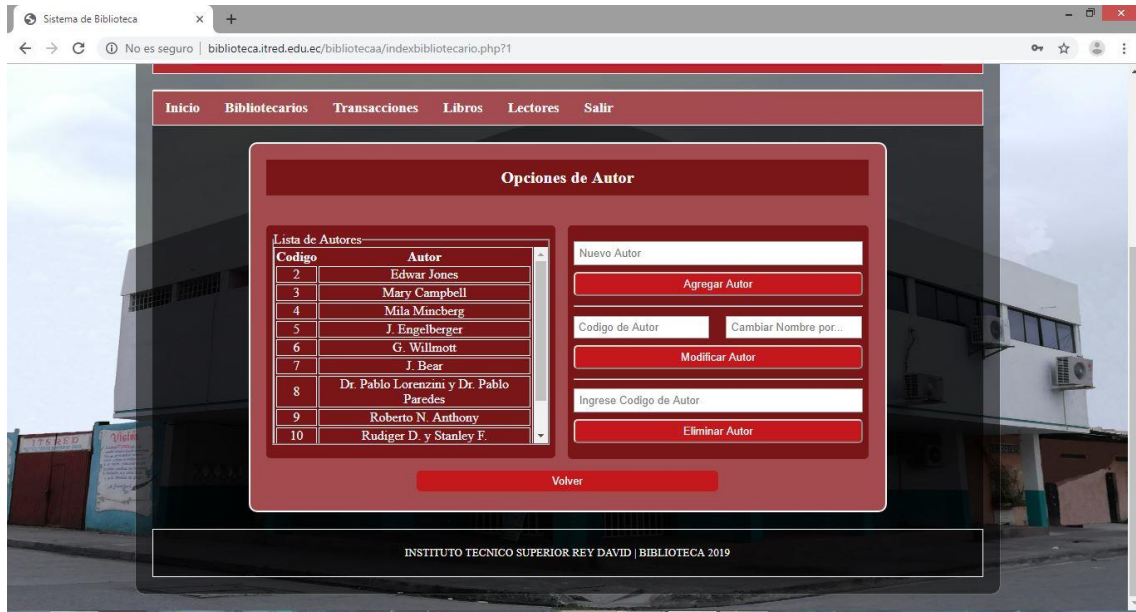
Sistema de Biblioteca × +

No es seguro | biblioteca.itred.edu.ec/bibliotecaa/indexbibliotecario.php?1

Inicio Bibliotecarios Transacciones Libros Lectores Salir

Opciones de Autor

Lista de Autores

| Codigo | Autor |
|---|---|
| 2 | Edwar Jones |
| 3 | Mary Campbell |
| 4 | Mila Mincberg |
| 5 | J. Engelberger |
| 6 | G. Willmott |
| 7 | J. Bear |
| 8 | Dr. Pablo Lorenzini y Dr. Pablo Paredes |
| 9 | Roberto N. Anthony |
| 10 | Rudiger D. y Stanley F. |

Nuevo Autor

Agregar Autor

Codigo de Autor

Cambiar Nombre por...

Modificar Autor

Ingrese Codigo de Autor

Eliminar Autor

Volver

INSTITUTO TECNICO SUPERIOR REY DAVID | BIBLIOTECA 2019